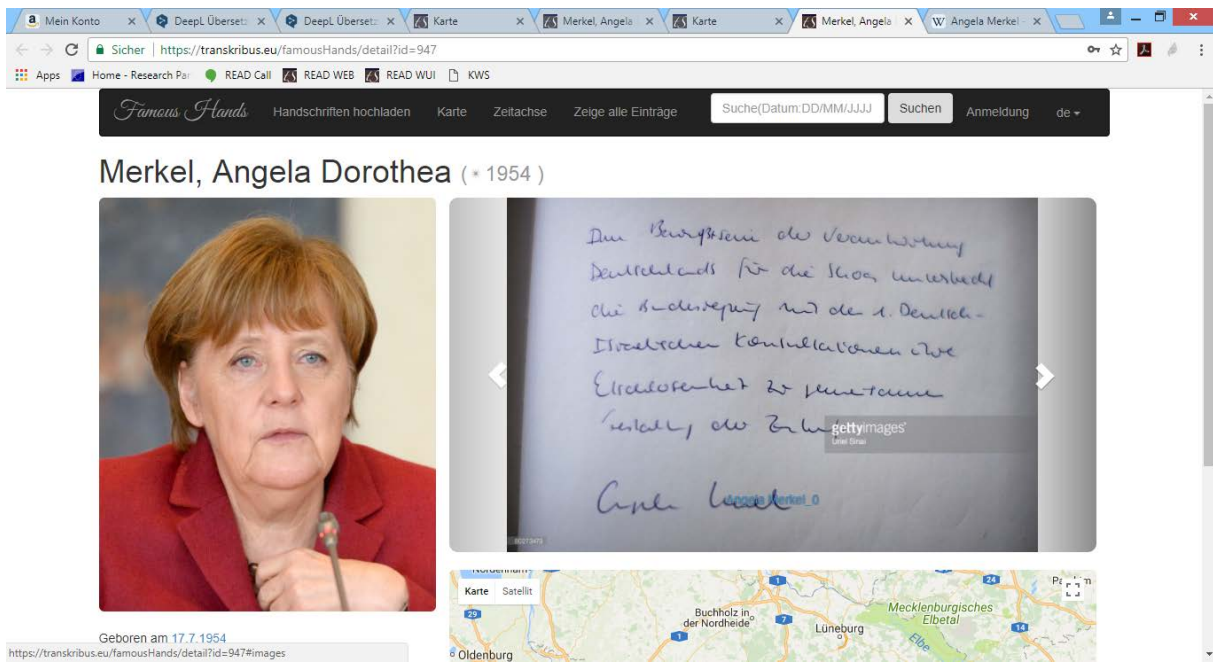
Mein Konto × DeepL Übersetz × DeepL Übersetz × Karte × Merkel, Angela × Karte × Merkel, Angela × Angela Merkel ×

Sicher | https://transkribus.eu/famousHands/detail?id=947

Apps Home - Research Par READ Call READ WEB READ WUI KWS

Famous Hands Handschriften hochladen Karte Zeitachse Zeige alle Einträge Suche(Datum:DD/MM/JJJJ Suchen Anmeldung de

Merkel, Angela Dorothea (* 1954 )

Im Bewusstsein der Verantwortung Deutschlands für die Shoa unterbricht die Bundesregierung mit den 1. Deutsch-Israelischen Konsultationen ihre Einzelreise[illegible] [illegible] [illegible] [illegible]

Angela Merkel

gettyimages
Uriel Sinai

Angela Merkel_0

Karte Satellit

Buchholz in der Nordheide
Lüneburg
Mecklenburgisches Elbetal
Elbe
Oldenburg

Geboren am 17.7.1954

https://transkribus.eu/famousHands/detail?id=947#images